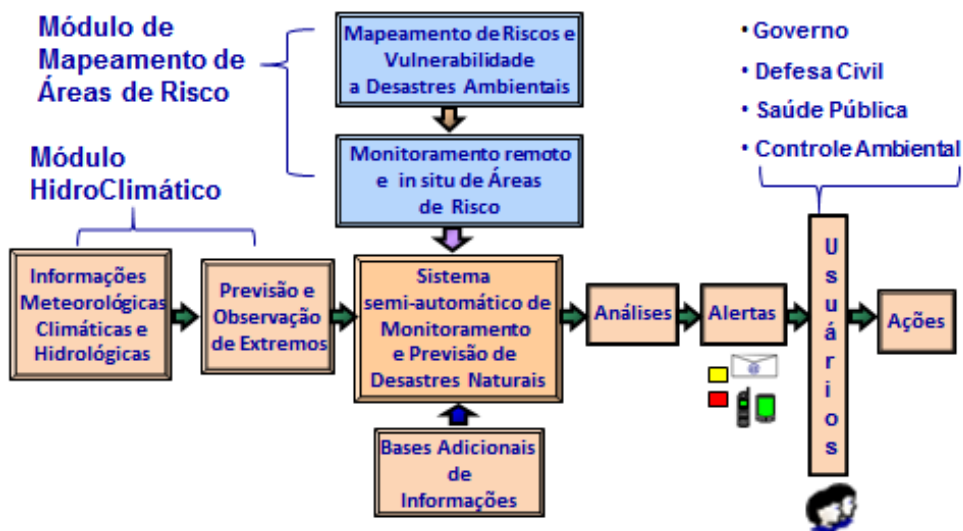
Módulo de Mapeamento de Áreas de Risco

Mapeamento de Riscos e Vulnerabilidade a Desastres Ambientais

Monitoramento remoto e in situ de Áreas de Risco

Módulo HidroClimático

• Governo
• Defesa Civil
• Saúde Pública
• Controle Ambiental

Informações Meteorológicas Climáticas e Hidrológicas

Previsão e Observação de Extremos

Sistema semi-automático de Monitoramento e Previsão de Desastres Naturais

Análises

Alertas

U s u á r i o s

Ações

Bases Adicionais de Informações